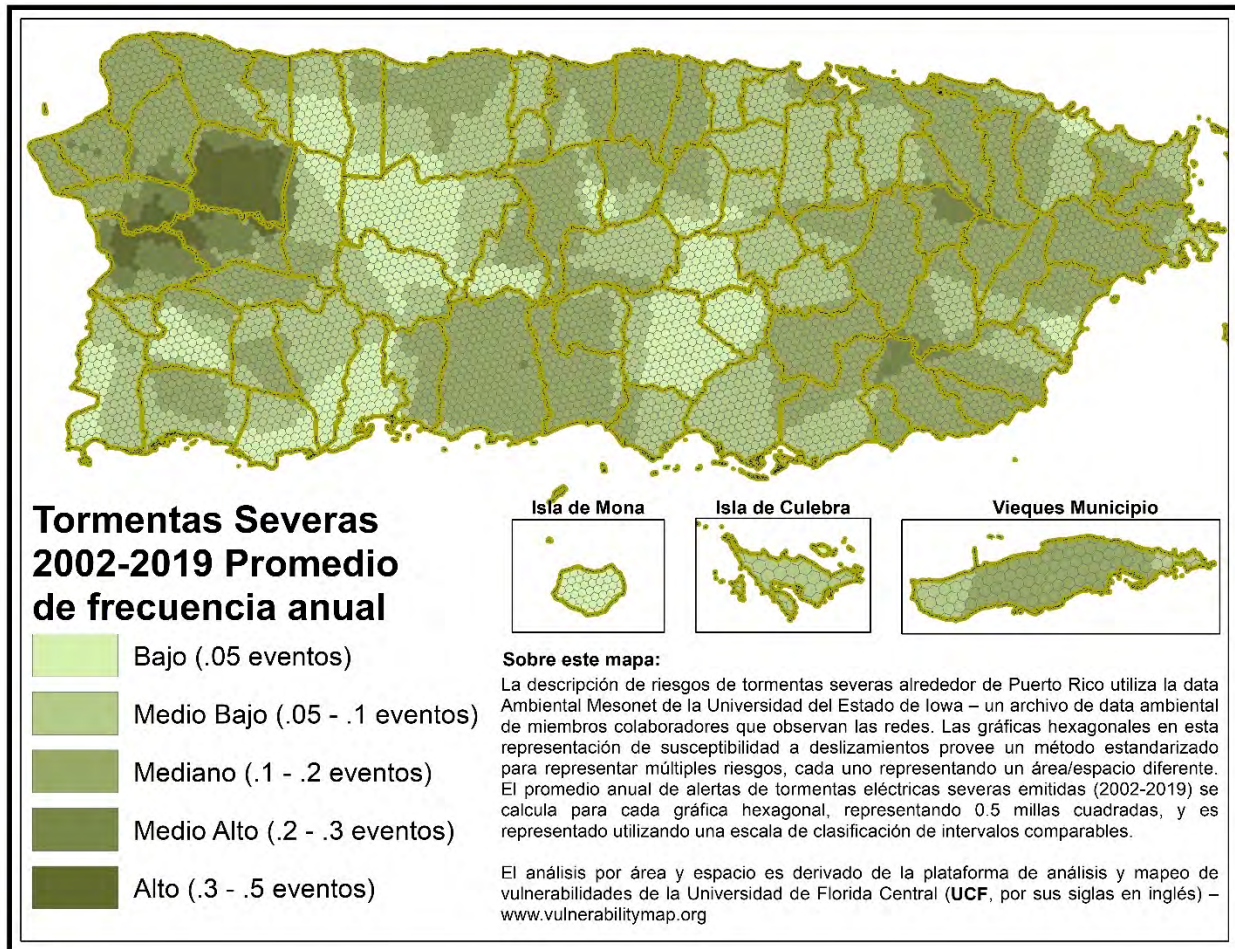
Tormentas Severas 2002-2019 Promedio de frecuencia anual

Bajo (.05 eventos)

Medio Bajo (.05 - .1 eventos)

Mediano (.1 - .2 eventos)

Medio Alto (.2 - .3 eventos)

Alto (.3 - .5 eventos)

Isla de Mona

Isla de Culebra

Vieques Municipio

Sobre este mapa:

La descripción de riesgos de tormentas severas alrededor de Puerto Rico utiliza la data Ambiental Mesonet de la Universidad del Estado de Iowa – un archivo de data ambiental de miembros colaboradores que observan las redes. Las gráficas hexagonales en esta representación de susceptibilidad a deslizamientos provee un método estandarizado para representar múltiples riesgos, cada uno representando un área/espacio diferente. El promedio anual de alertas de tormentas eléctricas severas emitidas (2002-2019) se calcula para cada gráfica hexagonal, representando 0.5 millas cuadradas, y es representado utilizando una escala de clasificación de intervalos comparables.

El análisis por área y espacio es derivado de la plataforma de análisis y mapeo de vulnerabilidades de la Universidad de Florida Central (UCF, por sus siglas en inglés) – www.vulnerabilitymap.org